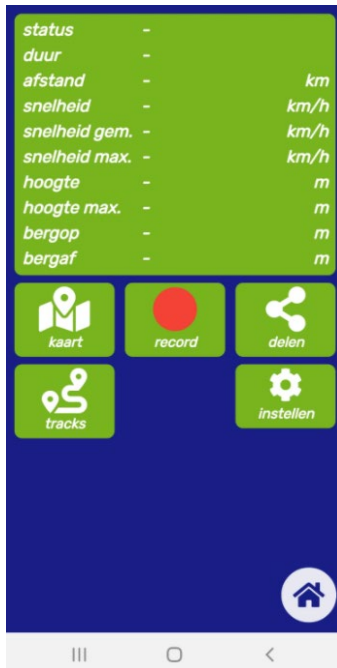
| | | |
|---|---|---|
| status | - | |
| duur | - | |
| afstand | - | km |
| snelheid | - | km/h |
| snelheid gem. | - | km/h |
| snelheid max. | - | km/h |
| hoogte | - | m |
| hoogte max. | - | m |
| bergop | - | m |
| bergaf | - | m |

kaart
record
delen
tracks
instellen